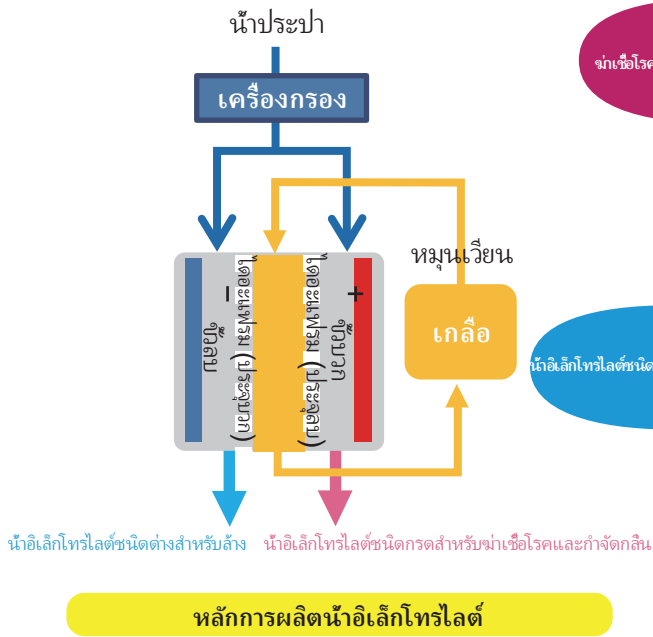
น้ำประปา

เครื่องกรอง

หมุนเวียน

ขั้วลบ

ไดอะแฟรม (ประจุบวก)

ไดอะแฟรม (ประจุลบ)

ขั้วบวก

เกลือ

น้ำอิเล็กโทรไลต์ชนิดด่างสำหรับล้าง

น้ำอิเล็กโทรไลต์ชนิดกรดสำหรับฆ่าเชื้อโรคและกำจัดกลิ่น

ฆ่าเชื้อโรค

น้ำอิเล็กโทรไลต์ชนิด

หลักการผลิตน้ำอิเล็กโทรไลต์